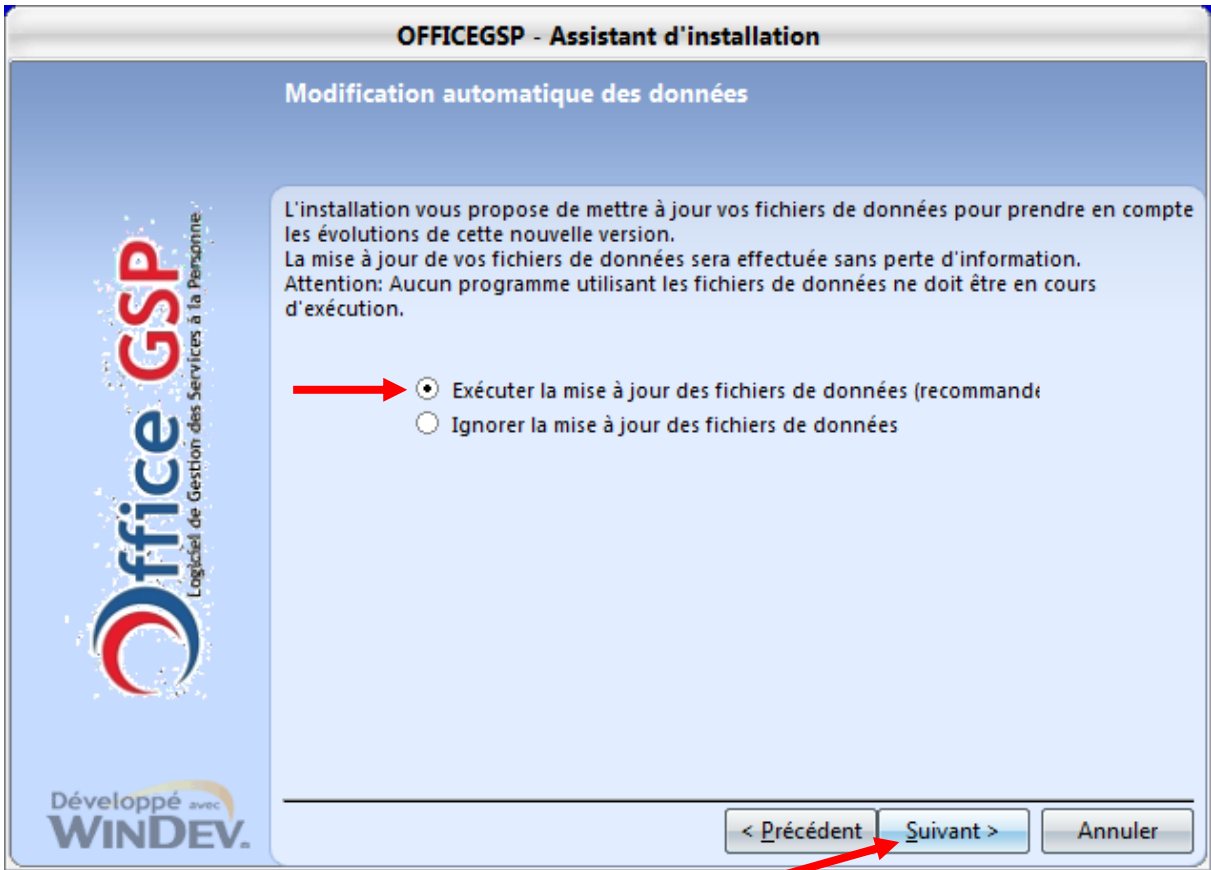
OFFICEGSP - Assistant d'installation

Modification automatique des données

Office GSP
Logiciel de Gestion des Services à la Personne

L'installation vous propose de mettre à jour vos fichiers de données pour prendre en compte les évolutions de cette nouvelle version.
La mise à jour de vos fichiers de données sera effectuée sans perte d'information.
Attention: Aucun programme utilisant les fichiers de données ne doit être en cours d'exécution.

Exécuter la mise à jour des fichiers de données (recommande

Ignorer la mise à jour des fichiers de données

Développé avec WINDEV.

< Précédent
Suivant >
Annuler